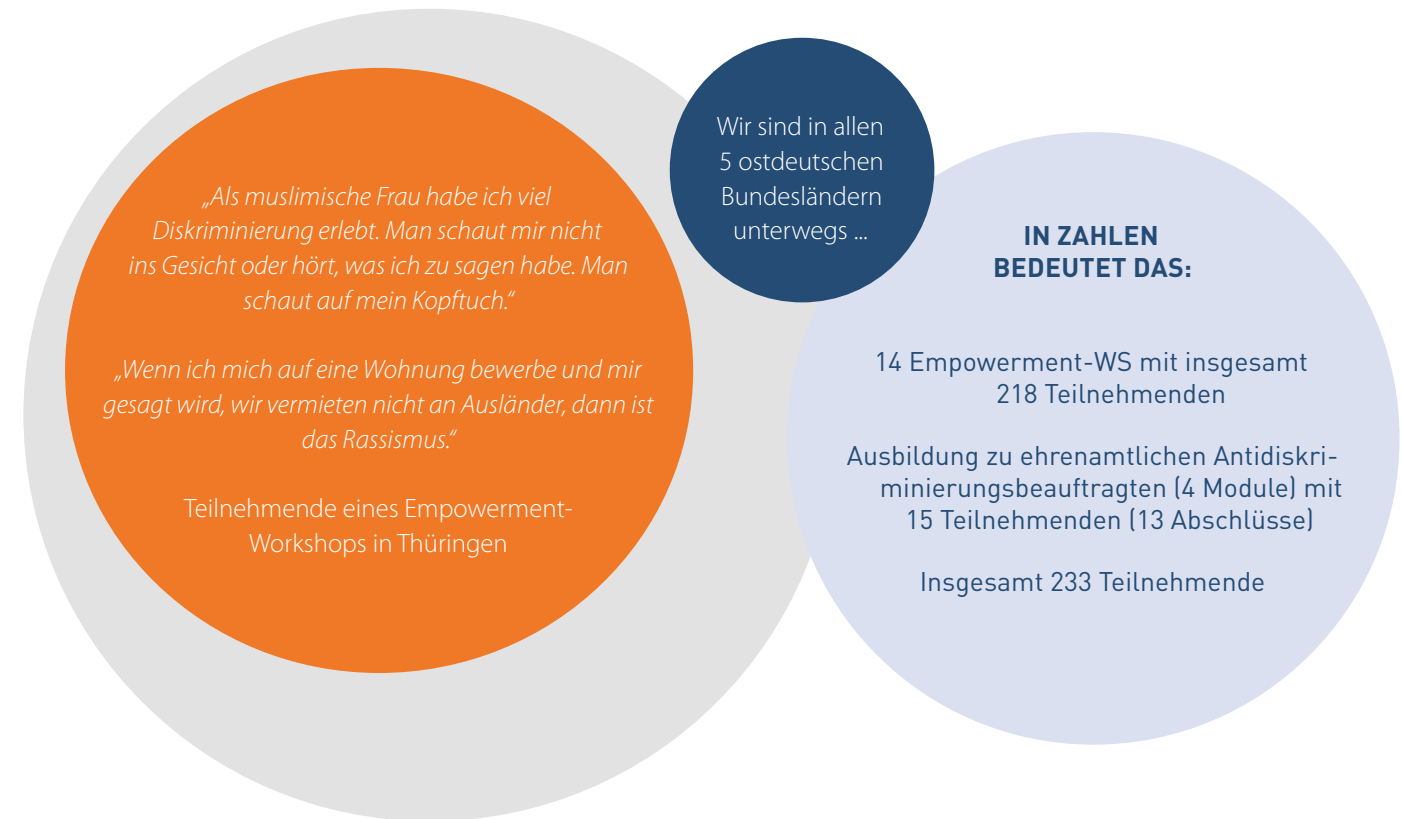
„Als muslimische Frau habe ich viel Diskriminierung erlebt. Man schaut mir nicht ins Gesicht oder hört, was ich zu sagen habe. Man schaut auf mein Kopftuch."

„Wenn ich mich auf eine Wohnung bewerbe und mir gesagt wird, wir vermieten nicht an Ausländer, dann ist das Rassismus."

Teilnehmende eines Empowerment-Workshops in Thüringen

Wir sind in allen 5 ostdeutschen Bundesländern unterwegs ...

IN ZAHLEN BEDEUTET DAS:

14 Empowerment-WS mit insgesamt 218 Teilnehmenden

Ausbildung zu ehrenamtlichen Antidiskriminierungsbeauftragten (4 Module) mit 15 Teilnehmenden (13 Abschlüsse)

Insgesamt 233 Teilnehmende